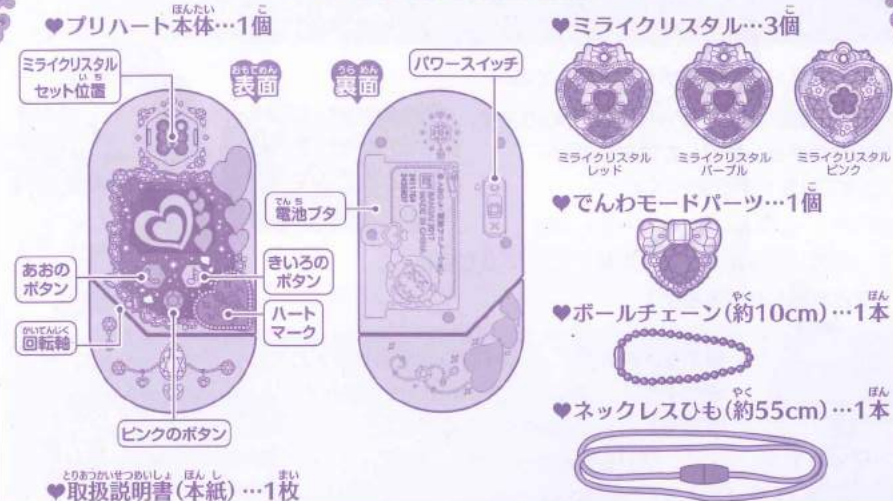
♥プリハート本体…1個

ミライクリスタルセット位置

表面

裏面

パワースイッチ

電池ブタ

あおのボタン

きいろのボタン

ハートマーク

回転軸

ピンクのボタン

♥ミライクリスタル…3個

ミライクリスタル レッド

ミライクリスタル パープル

ミライクリスタル ピンク

♥でんわモードパーツ…1個

♥ボールチェーン(約10cm)…1本

♥ネックレスひも(約55cm)…1本

♥取扱説明書(本紙)…1枚